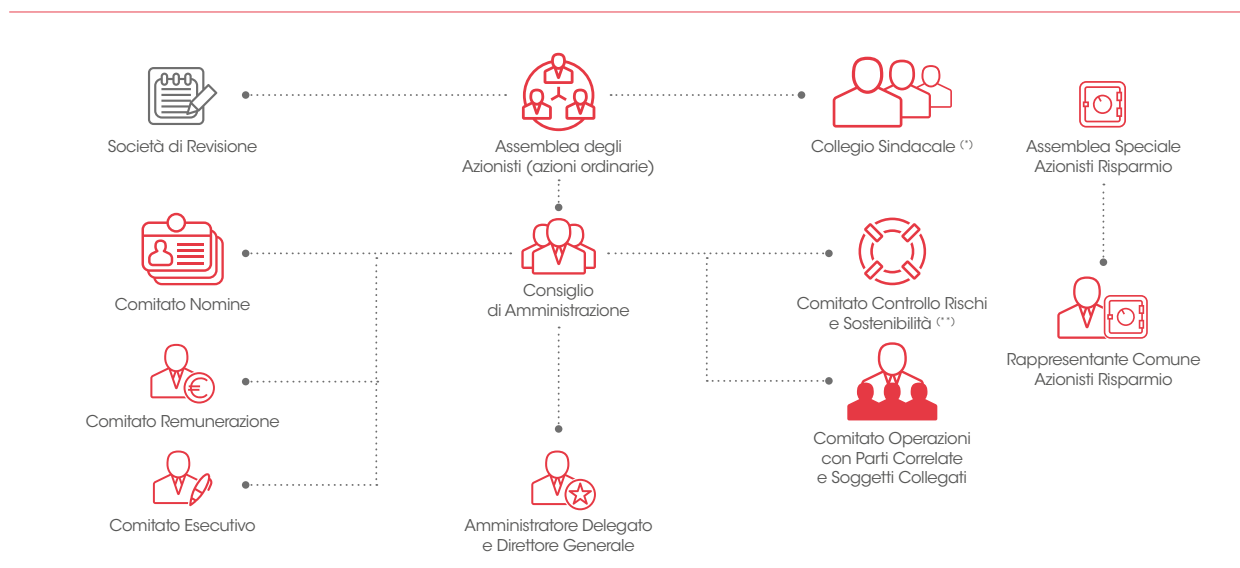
Società di Revisione

Assemblea degli Azionisti (azioni ordinarie)

Collegio Sindacale (*)

Assemblea Speciale Azionisti Risparmio

Comitato Nomine

Consiglio di Amministrazione

Comitato Controllo Rischi e Sostenibilità (**)

Rappresentante Comune Azionisti Risparmio

Comitato Remunerazione

Comitato Operazioni con Parti Correlate e Soggetti Collegati

Comitato Esecutivo

Amministratore Delegato e Direttore Generale